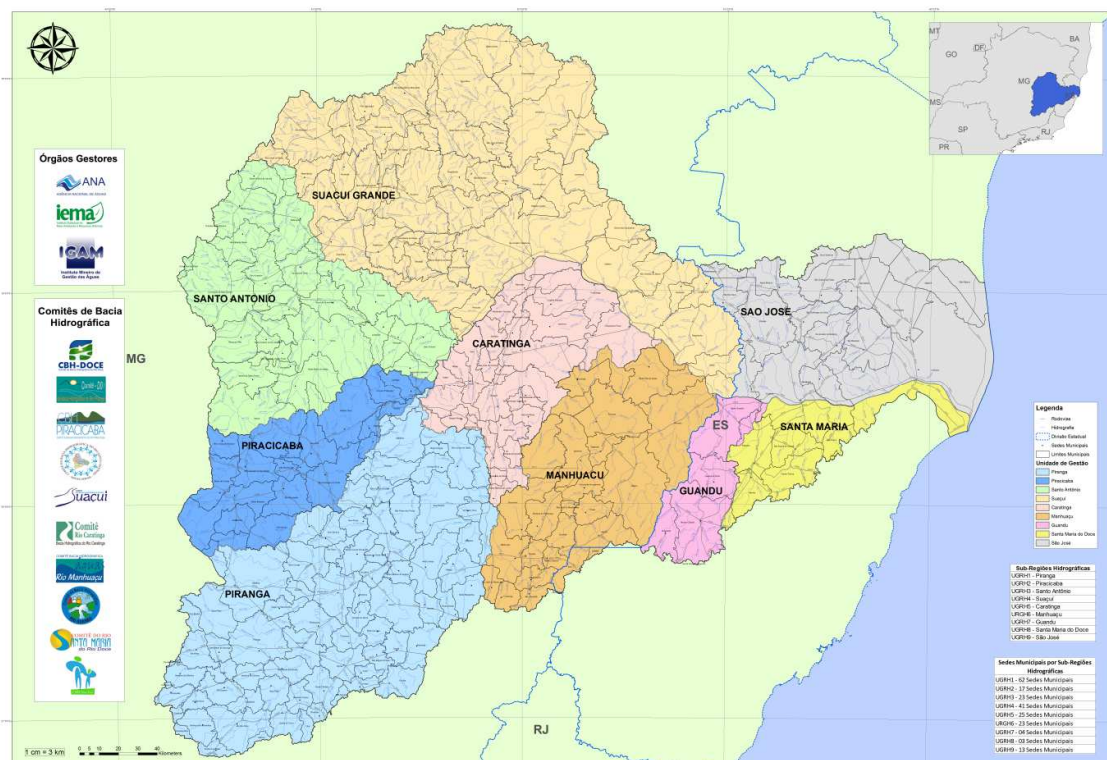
MT
GO
DF
BA
MG
MS
SP
RJ
PR

Órgãos Gestores
ANA
iema
IGAM
Instituto Mineiro de Gestão das Águas

Comitês de Bacia Hidrográfica
CBH-DOCE
PIRACICABA
Suaçuí
Comitê Rio Caratinga
Rio Manhuaçu
SANTA MARIA do Rio Doce

MG
SUAÇUÍ GRANDE
SANTO ANTONIO
CARATINGA
SAO JOSE
PIRACICABA
MANHUACU
ES
SANTA MARIA
GUANDU
PIRANGA
RJ

Legenda
Rodovias
Hidrografia
Divisão Estadual
Sedes Municipais
Limites Municipais
Unidade de Gestão
Piranga
Piracicaba
Santo Antônio
Suaçuí
Caratinga
Manhuaçu
Guandu
Santa Maria do Doce
São José

| Sub-Regiões Hidrográficas |
|---|
| UGRH1 - Piranga |
| UGRH2 - Piracicaba |
| UGRH3 - Santo Antônio |
| UGRH4 - Suaçuí |
| UGRH5 - Caratinga |
| UGRH6 - Manhuaçu |
| UGRH7 - Guandu |
| UGRH8 - Santa Maria do Doce |
| UGRH9 - São José |

| Sedes Municipais por Sub-Regiões Hidrográficas |
|---|
| UGRH1 - 62 Sedes Municipais |
| UGRH2 - 17 Sedes Municipais |
| UGRH3 - 23 Sedes Municipais |
| UGRH4 - 41 Sedes Municipais |
| UGRH5 - 25 Sedes Municipais |
| UGRH6 - 23 Sedes Municipais |
| UGRH7 - 06 Sedes Municipais |
| UGRH8 - 03 Sedes Municipais |
| UGRH9 - 13 Sedes Municipais |

1 cm = 3 km
0 5 10 20 30 40 Kilometers